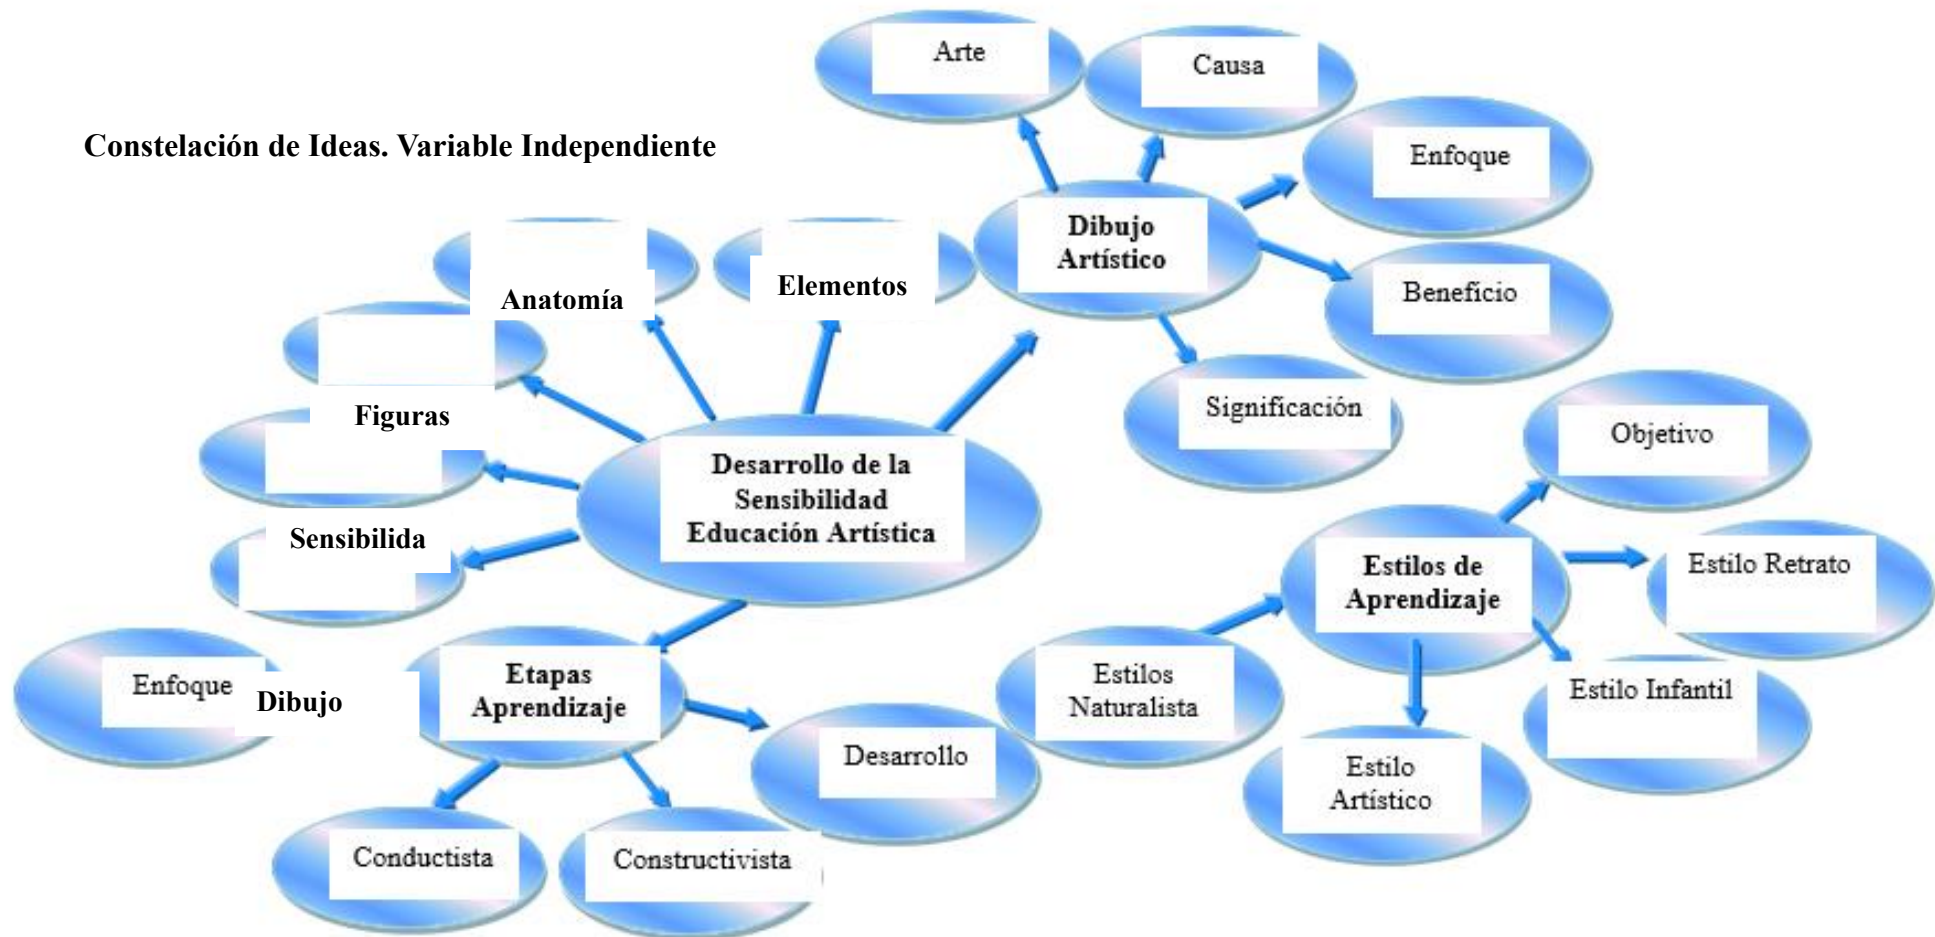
Constelación de Ideas. Variable Independiente

Arte

Causa

Enfoque

Dibujo Artístico

Beneficio

Significación

Anatomía

Elementos

Figuras

Desarrollo de la Sensibilidad Educación Artística

Sensibilida

Objetivo

Estilos de Aprendizaje

Estilo Retrato

Enfoque

Dibujo

Etapas Aprendizaje

Estilos Naturalista

Estilo Infantil

Desarrollo

Estilo Artístico

Conductista

Constructivista